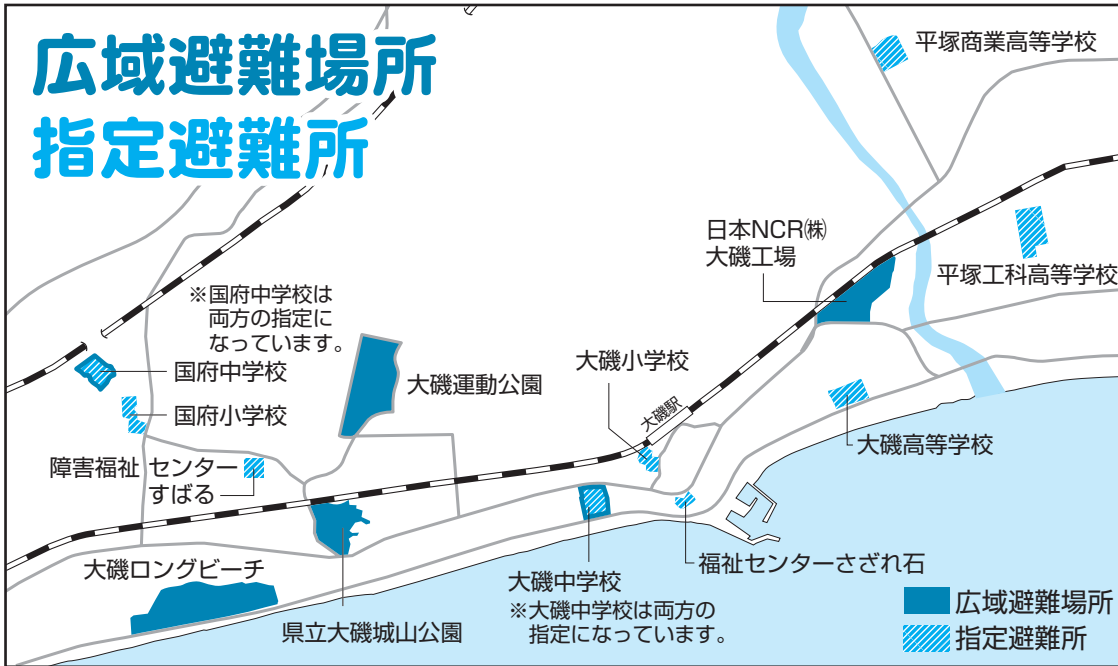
広域避難場所
指定避難所

平塚商業高等学校

日本NCR㈱
大磯工場

平塚工科高等学校

※国府中学校は
両方の指定に
なっています。

国府中学校

国府小学校

大磯運動公園

大磯小学校

大磯駅

大磯高等学校

障害福祉 センター
すばる

大磯ロングビーチ

県立大磯城山公園

大磯中学校
※大磯中学校は両方の
指定になっています。

福祉センターさざれ石

広域避難場所
指定避難所